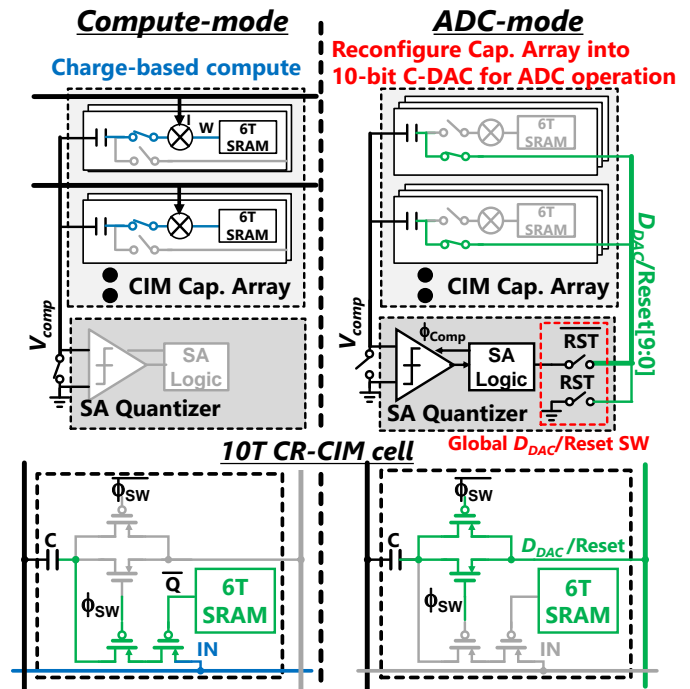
Compute-mode

Charge-based compute

W

6T SRAM

6T SRAM

CIM Cap. Array

$V_{comp}$

SA Logic

SA Quantizer

ADC-mode

Reconfigure Cap. Array into 10-bit C-DAC for ADC operation

6T SRAM

6T SRAM

$D_{DAC}$/Reset[9:0]

CIM Cap. Array

$V_{comp}$

$\phi_{Comp}$

SA Logic

$\overline{RST}$

RST

SA Quantizer

Global $D_{DAC}$/Reset SW

10T CR-CIM cell

$\overline{\phi_{SW}}$

C

$\phi_{SW}$

$\overline{Q}$

6T SRAM

IN

$\overline{\phi_{SW}}$

C

$D_{DAC}$/Reset

$\phi_{SW}$

6T SRAM

IN